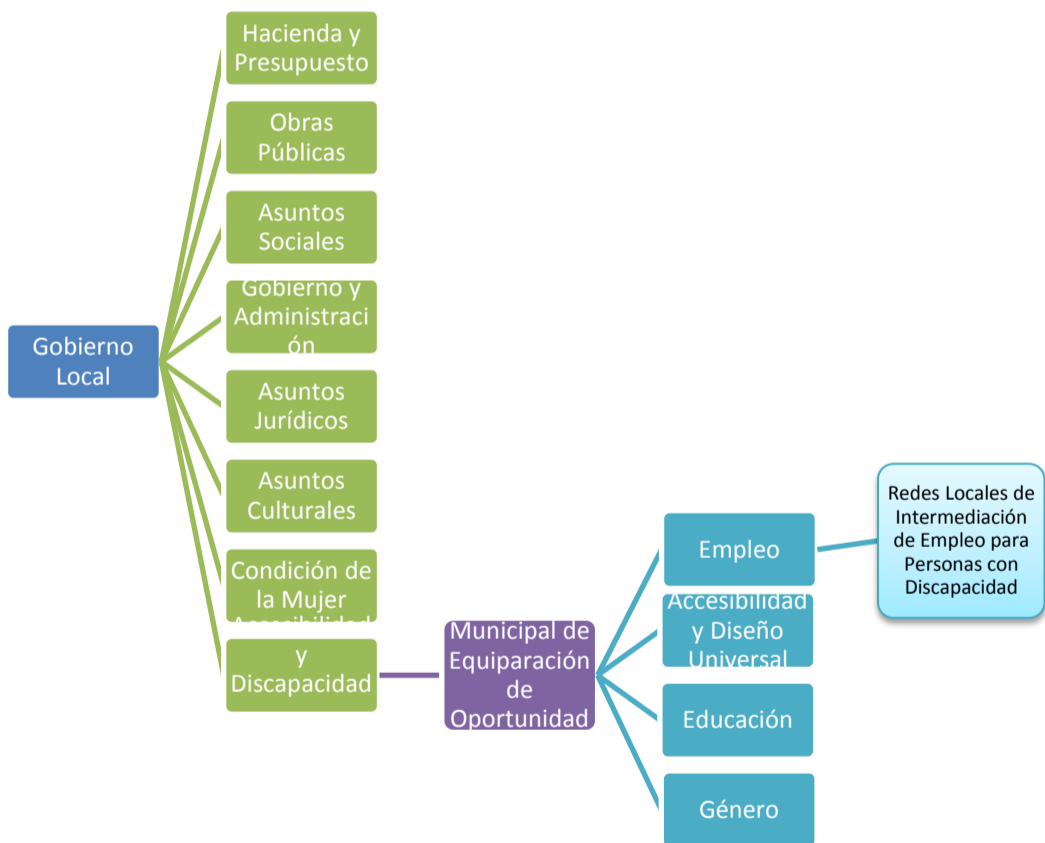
Gobierno Local

Hacienda y Presupuesto

Obras Públicas

Asuntos Sociales

Gobierno y Administración

Asuntos Jurídicos

Asuntos Culturales

Condición de la Mujer

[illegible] y Discapacidad

Municipal de Equiparación de Oportunidad

Empleo

Accesibilidad y Diseño Universal

Educación

Género

Redes Locales de Intermediación de Empleo para Personas con Discapacidad